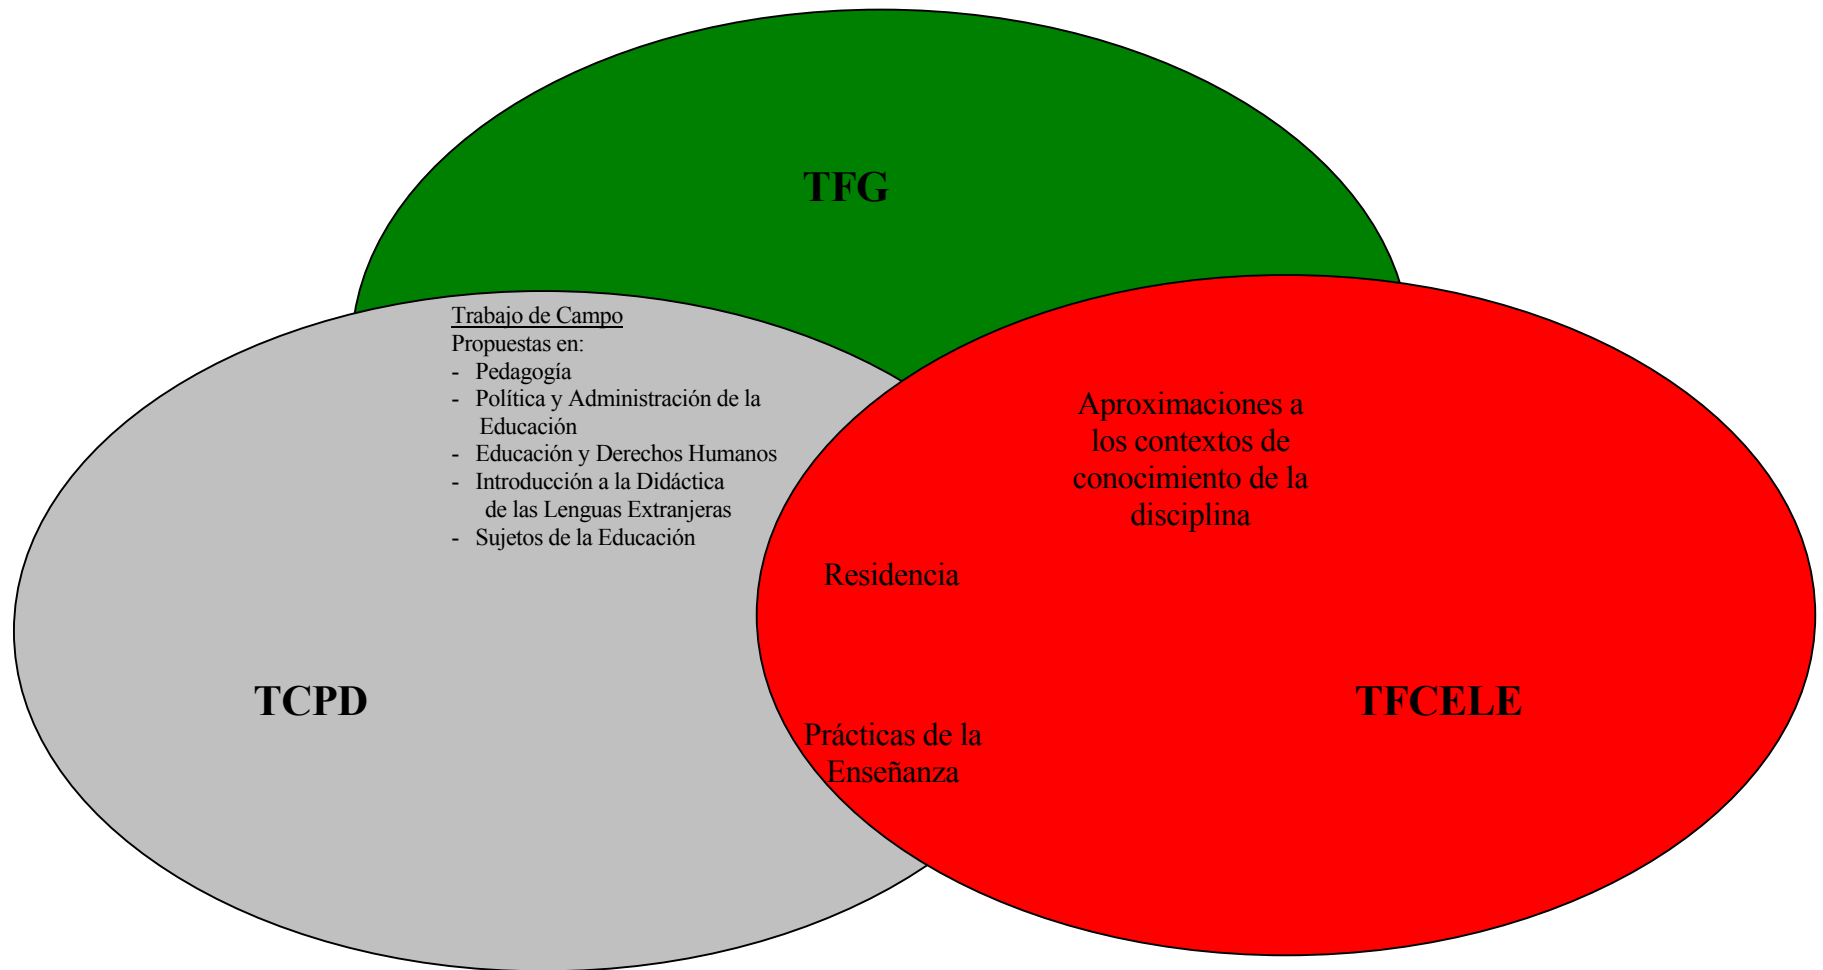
TFG

Trabajo de Campo
Propuestas en:
- Pedagogía
- Política y Administración de la Educación
- Educación y Derechos Humanos
- Introducción a la Didáctica de las Lenguas Extranjeras
- Sujetos de la Educación

Aproximaciones a los contextos de conocimiento de la disciplina

Residencia

TCPD

TFCELE

Prácticas de la Enseñanza